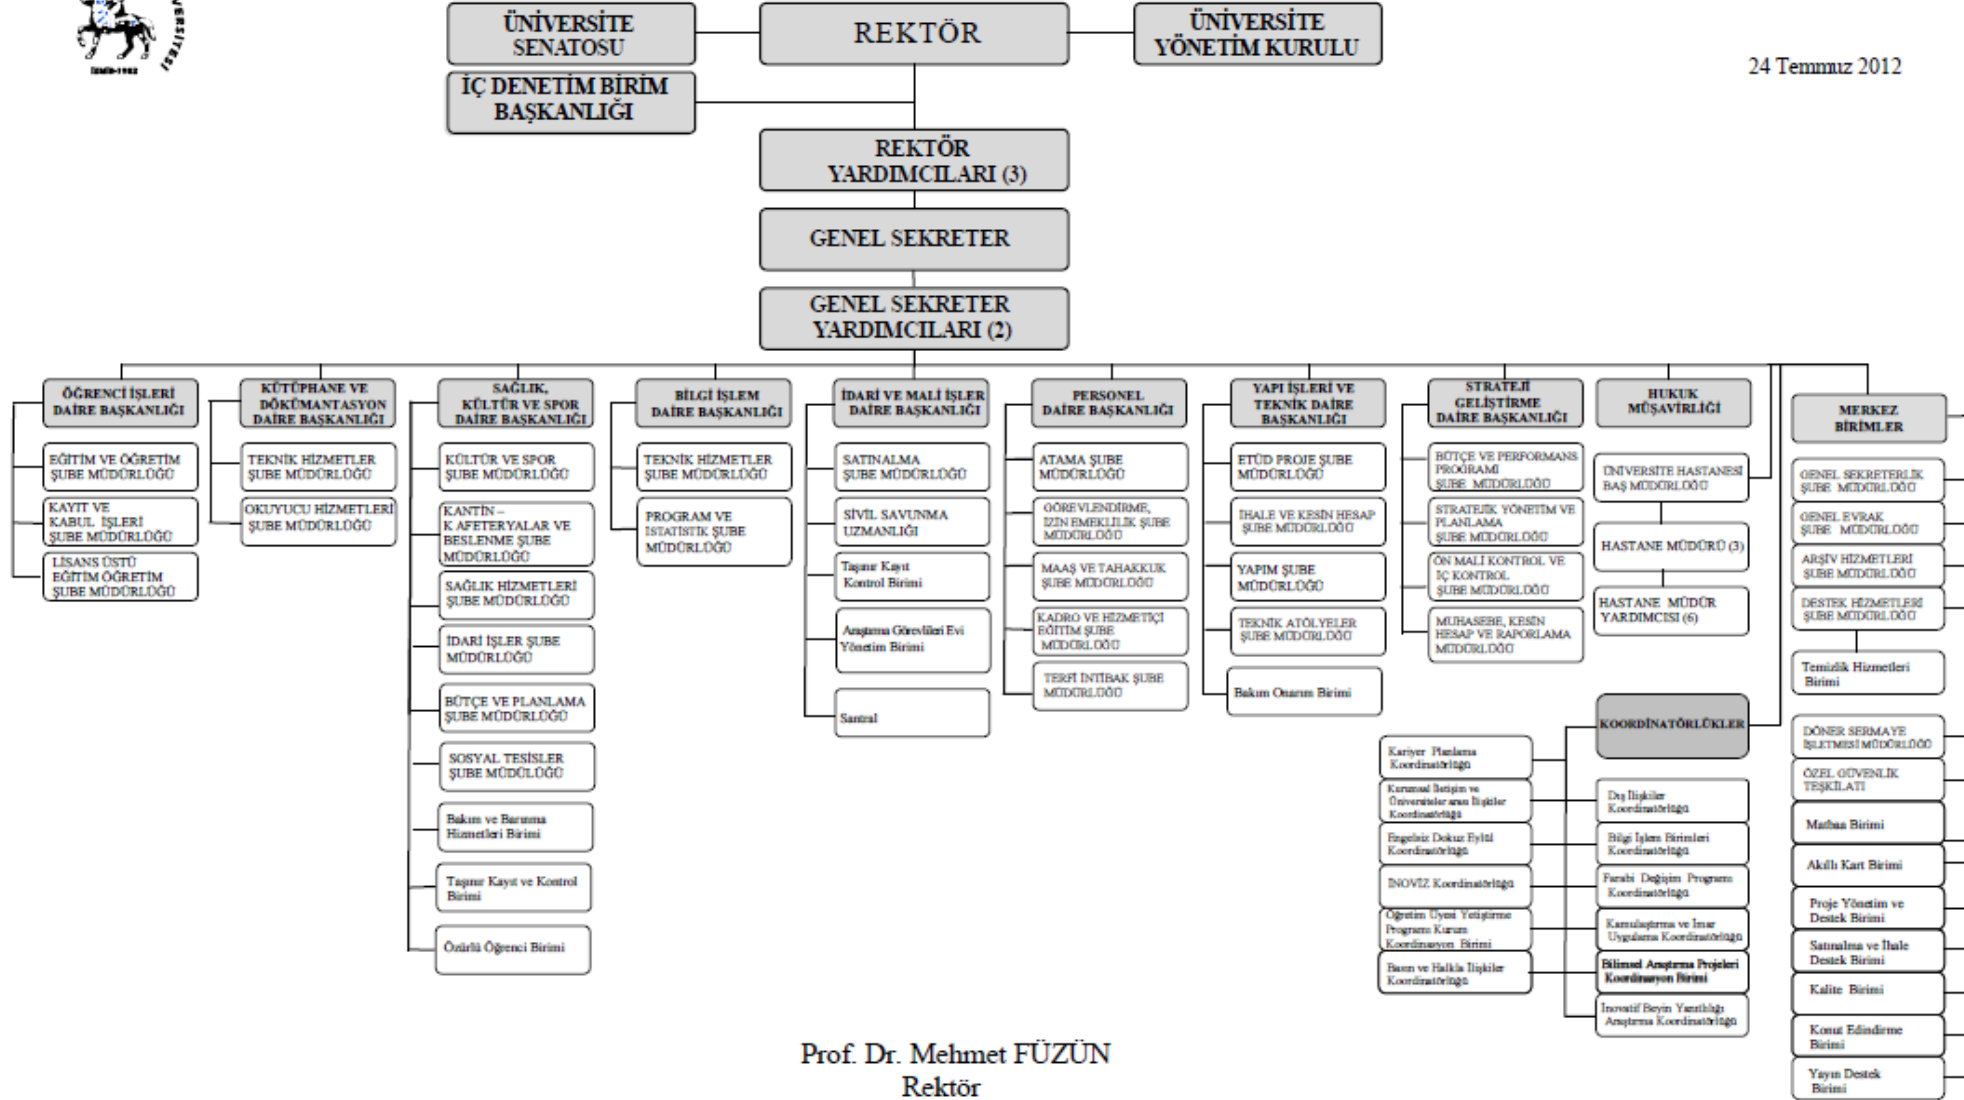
ÜNİVERSİTE SENATOSU

REKTÖR

ÜNİVERSİTE YÖNETİM KURULU

24 Temmuz 2012

İÇ DENETİM BİRİM BAŞKANLIĞI

REKTÖR YARDIMCILARI (3)

GENEL SEKRETER

GENEL SEKRETER YARDIMCILARI (2)

ÖĞRENCİ İŞLERİ DAİRE BAŞKANLIĞI
EĞİTİM VE ÖĞRETİM ŞUBE MÜDÜRLÜĞÜ
KAYIT VE KABUL İŞLERİ ŞUBE MÜDÜRLÜĞÜ
LİSANS ÜSTÜ EĞİTİM ÖĞRETİM ŞUBE MÜDÜRLÜĞÜ

KÜTÜPHANE VE DÖKÜMANTASYON DAİRE BAŞKANLIĞI
TEKNİK HİZMETLER ŞUBE MÜDÜRLÜĞÜ
OKUYUCU HİZMETLERİ ŞUBE MÜDÜRLÜĞÜ

SAĞLIK, KÜLTÜR VE SPOR DAİRE BAŞKANLIĞI
KÜLTÜR VE SPOR ŞUBE MÜDÜRLÜĞÜ
KANTİN – K AFETERYALAR VE BESLENME ŞUBE MÜDÜRLÜĞÜ
SAĞLIK HİZMETLERİ ŞUBE MÜDÜRLÜĞÜ
İDARİ İŞLER ŞUBE MÜDÜRLÜĞÜ
BÜTÇE VE PLANLAMA ŞUBE MÜDÜRLÜĞÜ
SOSYAL TESİSLER ŞUBE MÜDÜLLÜĞÜ
Bakım ve Barınma Hizmetleri Birimi
Taşınır Kayıt ve Kontrol Birimi
Özürlü Öğrenci Birimi

BİLGİ İŞLEM DAİRE BAŞKANLIĞI
TEKNİK HİZMETLER ŞUBE MÜDÜRLÜĞÜ
PROGRAM VE İSTATİSTİK ŞUBE MÜDÜRLÜĞÜ

İDARİ VE MALİ İŞLER DAİRE BAŞKANLIĞI
SATINALMA ŞUBE MÜDÜRLÜĞÜ
SİVİL SAVUNMA UZMANLIĞI
Taşınır Kayıt Kontrol Birimi
Araştırma Görevlileri Evi Yönetim Birimi
Santral

PERSONEL DAİRE BAŞKANLIĞI
ATAMA ŞUBE MÜDÜRLÜĞÜ
GÖREVLENDİRME, İZİN EMEKLİLİK ŞUBE MÜDÜRLÜĞÜ
MAAŞ VE TAHAKKUK ŞUBE MÜDÜRLÜĞÜ
KADRO VE HİZMETİÇİ EĞİTİM ŞUBE MÜDÜRLÜĞÜ
TERFİ İNTİBAK ŞUBE MÜDÜRLÜĞÜ

YAPI İŞLERİ VE TEKNİK DAİRE BAŞKANLIĞI
ETÜD PROJE ŞUBE MÜDÜRLÜĞÜ
İHALE VE KESİN HESAP ŞUBE MÜDÜRLÜĞÜ
YAPIM ŞUBE MÜDÜRLÜĞÜ
TEKNİK ATÖLYELER ŞUBE MÜDÜRLÜĞÜ
Bakım Onarım Birimi

STRATEJİ GELİŞTİRME DAİRE BAŞKANLIĞI
BÜTÇE VE PERFORMANS PROGRAMI ŞUBE MÜDÜRLÜĞÜ
STRATEJİK YÖNETİM VE PLANLAMA ŞUBE MÜDÜRLÜĞÜ
ÖN MALİ KONTROL VE İÇ KONTROL ŞUBE MÜDÜRLÜĞÜ
MUHASEBE, KESİN HESAP VE RAPORLAMA MÜDÜRLÜĞÜ

HUKUK MÜŞAVİRLİĞİ
ÜNİVERSİTE HASTANESİ BAŞ MÜDÜRLÜĞÜ
HASTANE MÜDÜRÜ (3)
HASTANE MÜDÜR YARDIMCISI (6)

KOORDİNATÖRLÜKLER
Kariyer Planlama Koordinatörlüğü
Kurumsal İletişim ve Üniversiteler arası İlişkiler Koordinatörlüğü
Engelsiz Dokuz Eylül Koordinatörlüğü
İNOVİZ Koordinatörlüğü
Öğretim Üyesi Yetiştirme Programı Kurum Koordinasyon Birimi
Basın ve Halkla İlişkiler Koordinatörlüğü
Dış İlişkiler Koordinatörlüğü
Bilgi İşlem Birimleri Koordinatörlüğü
Farabi Değişim Programı Koordinatörlüğü
Kamulaştırma ve İmar Uygulama Koordinatörlüğü
Bilimsel Araştırma Projeleri Koordinasyon Birimi
İnovatif Beyin Yenilikçi Araştırma Koordinatörlüğü

MERKEZ BİRİMLER
GENEL SEKRETERLİK ŞUBE MÜDÜRLÜĞÜ
GENEL EVRAK ŞUBE MÜDÜRLÜĞÜ
ARŞİV HİZMETLERİ ŞUBE MÜDÜRLÜĞÜ
DESTEK HİZMETLERİ ŞUBE MÜDÜRLÜĞÜ
Temizlik Hizmetleri Birimi
DÖNER SERMAYE İŞLETMESİ MÜDÜRLÜĞÜ
ÖZEL GÜVENLİK TEŞKİLATI
Matbaa Birimi
Akıllı Kart Birimi
Proje Yönetim ve Destek Birimi
Satınalma ve İhale Destek Birimi
Kalite Birimi
Konut Edindirme Birimi
Yayın Destek Birimi

Prof. Dr. Mehmet FÜZÜN
Rektör